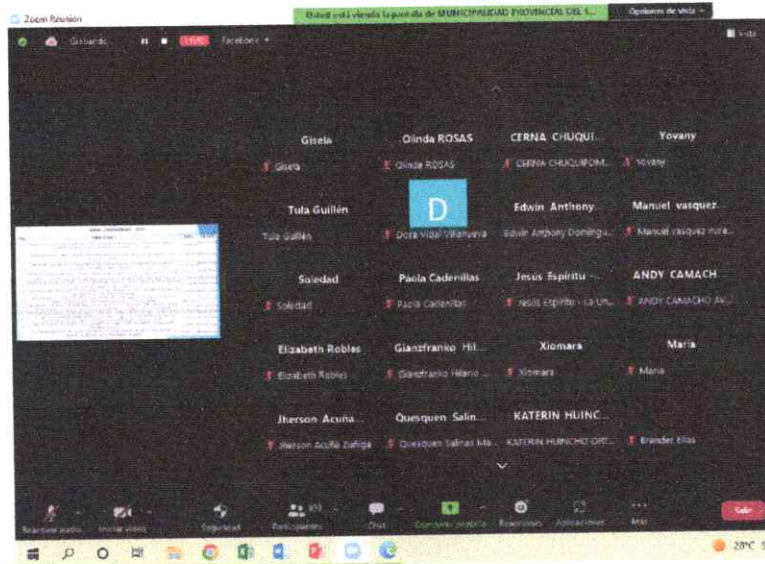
Zoom Reunión

Usted está viendo la pantalla de MUNICIPALIDAD PROVINCIAL DEL S...

Opciones de vista

Grabando

LIVE

Facebook

Vista

Gisela
Gisela

Olinda ROSAS
Olinda ROSAS

CERNA CHUQUI...
CERNA CHUQUIPOM...

Yovany
Yovany

Tula Guillén
Tula Guillén

D
Dora Vidal Villanueva

Edwin Anthony...
Edwin Anthony Dominga...

Manuel vasquez...
Manuel vasquez nura...

Soledad
Soledad

Paola Cadenillas
Paola Cadenillas

Jesús Espiritu -...
Jesús Espiritu - La Un...

ANDY CAMACH...
ANDY CAMACHO AV...

Elizabeth Robles
Elizabeth Robles

Gianzfranko Hil...
Gianzfranko Hilario ...

Xiomara
Xiomara

Maria
Maria

Jherson Acuña...
Jherson Acuña Zuñiga

Quesquen Salin...
Quesquen Salinas Ma...

KATERIN HUINC...
KATERIN HUINCHO ORT...

Brander Elias

Reactivar audio

Iniciar video

Seguridad

Participantes 103

Chat

Compartir pantalla

Reacciones

Aplicaciones

Más

Salir

28°C